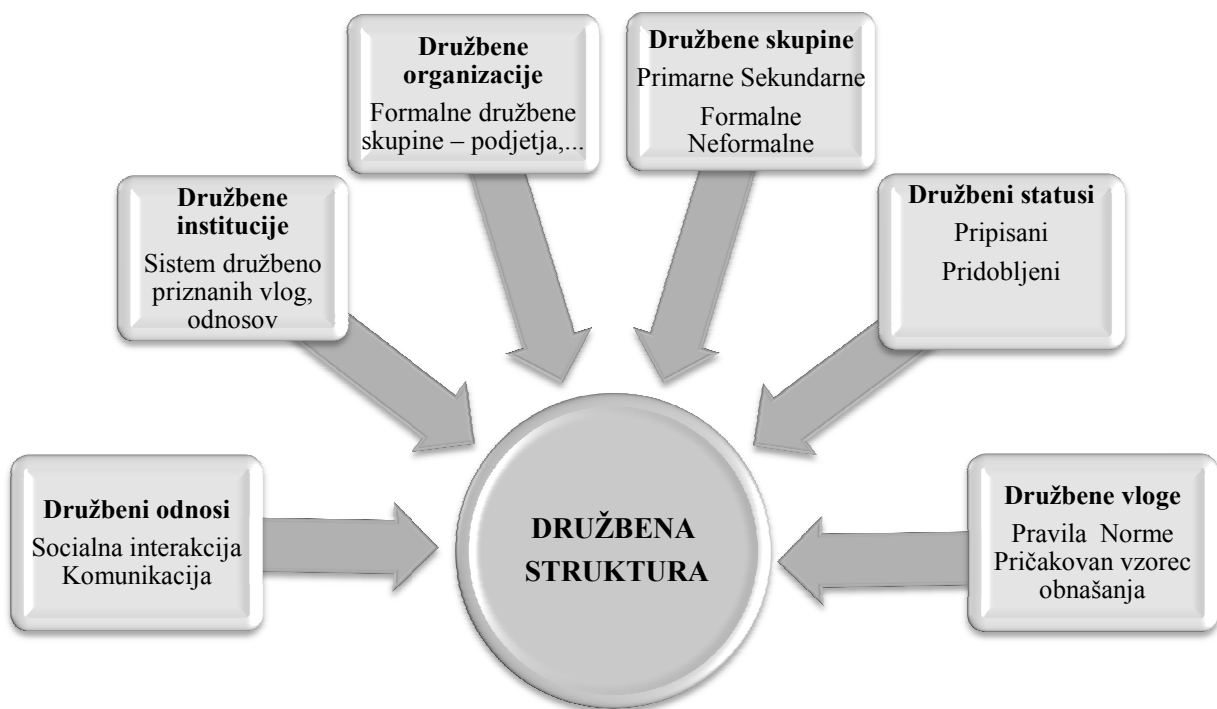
Družbene organizacije
Formalne družbene skupine – podjetja,...

Družbene skupine
Primarne Sekundarne
Formalne Neformalne

Družbene institucije
Sistem družbeno priznanih vlog, odnosov

Družbeni statusi
Pripisani
Pridobljeni

Družbeni odnosi
Socialna interakcija Komunikacija

DRUŽBENA STRUKTURA

Družbene vloge
Pravila Norme
Pričakovan vzorec obnašanja